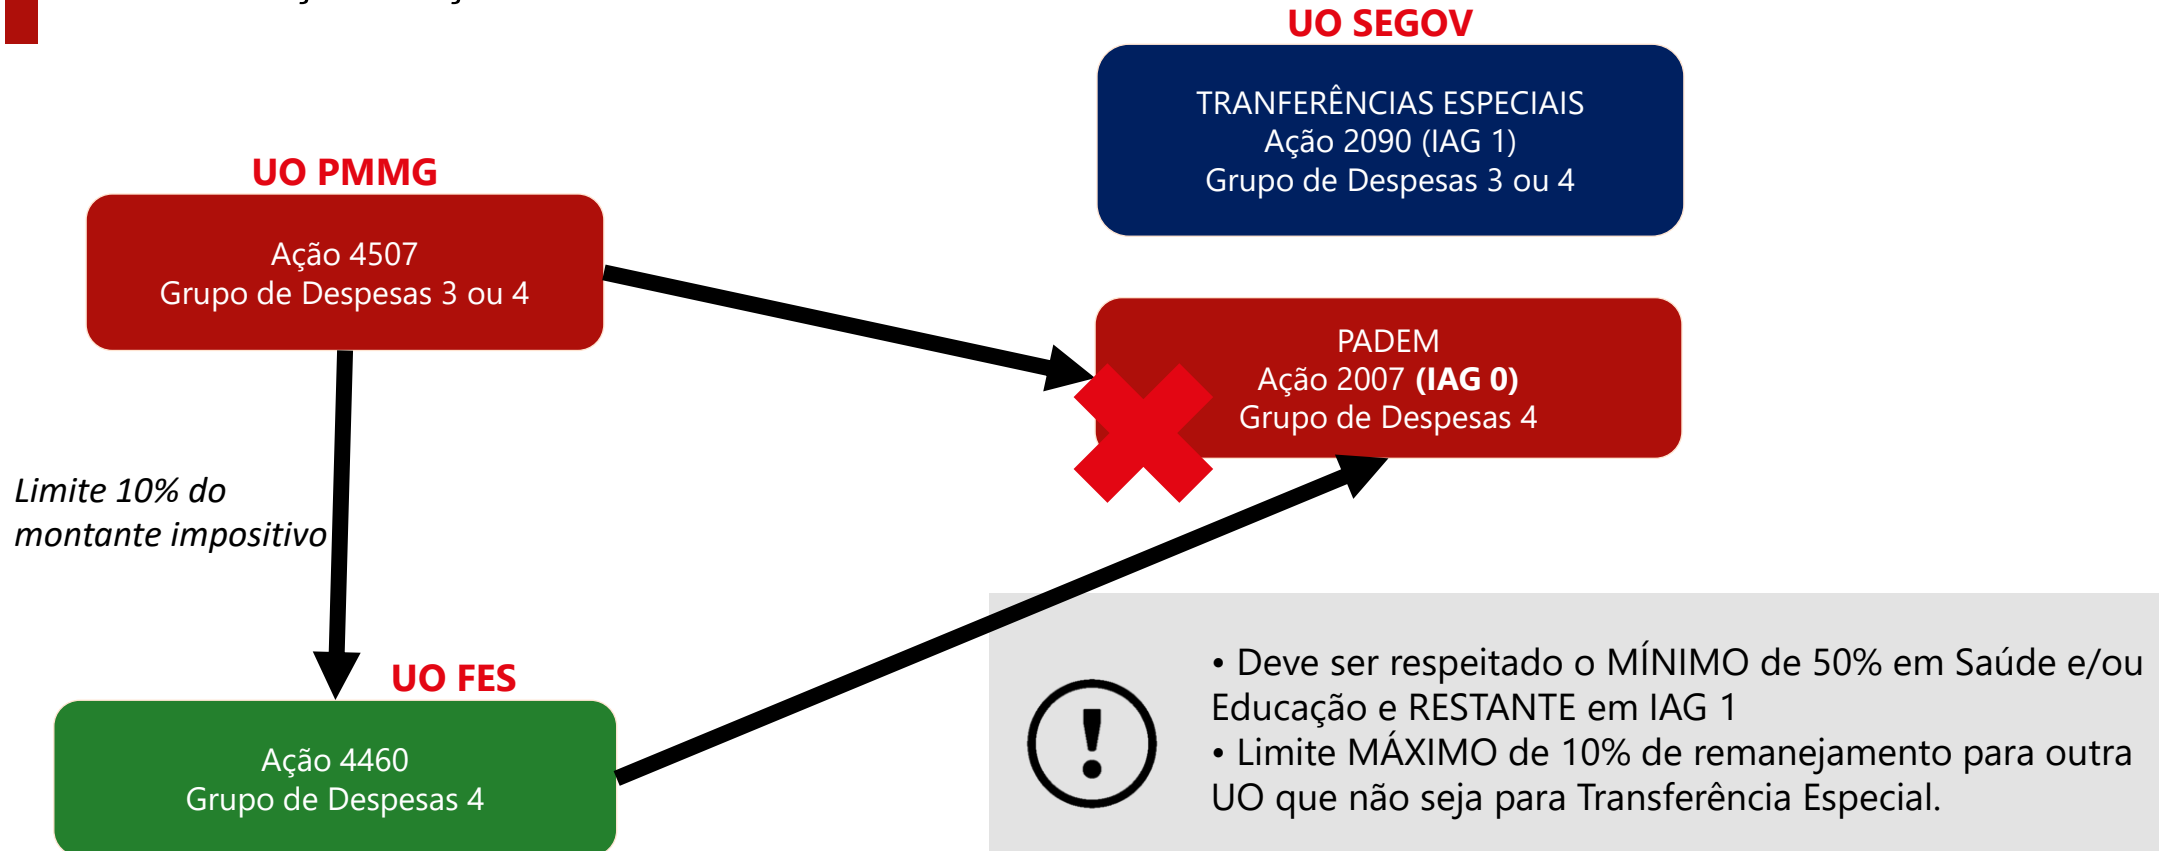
UO SEGOV

TRANFERÊNCIAS ESPECIAIS
Ação 2090 (IAG 1)
Grupo de Despesas 3 ou 4

UO PMMG

Ação 4507
Grupo de Despesas 3 ou 4

PADEM
Ação 2007 **(IAG 0)**
Grupo de Despesas 4

*Limite 10% do montante impositivo*

UO FES

Ação 4460
Grupo de Despesas 4

• Deve ser respeitado o MÍNIMO de 50% em Saúde e/ou Educação e RESTANTE em IAG 1
• Limite MÁXIMO de 10% de remanejamento para outra UO que não seja para Transferência Especial.